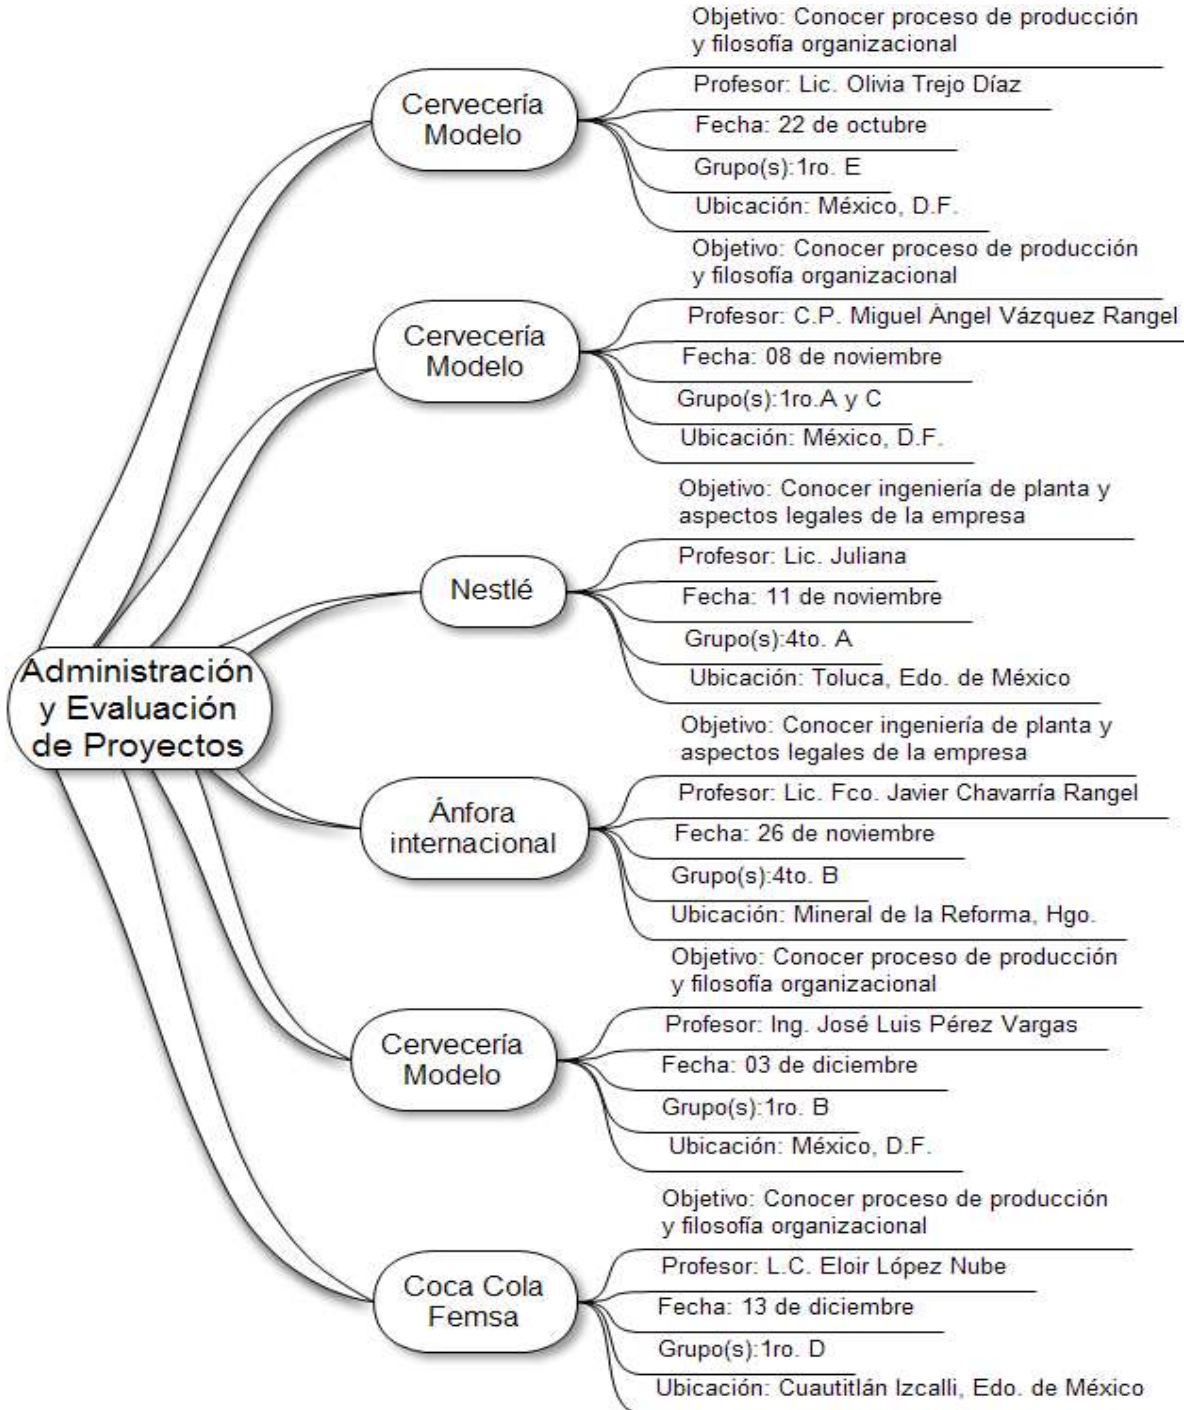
Administración y Evaluación de Proyectos

Cervecería Modelo

Objetivo: Conocer proceso de producción y filosofía organizacional

Profesor: Lic. Olivia Trejo Díaz

Fecha: 22 de octubre

Grupo(s):1ro. E

Ubicación: México, D.F.

Cervecería Modelo

Objetivo: Conocer proceso de producción y filosofía organizacional

Profesor: C.P. Miguel Àngel Vázquez Rangel

Fecha: 08 de noviembre

Grupo(s):1ro.A y C

Ubicación: México, D.F.

Nestlé

Objetivo: Conocer ingeniería de planta y aspectos legales de la empresa

Profesor: Lic. Juliana

Fecha: 11 de noviembre

Grupo(s):4to. A

Ubicación: Toluca, Edo. de México

Ánfora internacional

Objetivo: Conocer ingeniería de planta y aspectos legales de la empresa

Profesor: Lic. Fco. Javier Chavarría Rangel

Fecha: 26 de noviembre

Grupo(s):4to. B

Ubicación: Mineral de la Reforma, Hgo.

Cervecería Modelo

Objetivo: Conocer proceso de producción y filosofía organizacional

Profesor: Ing. José Luis Pérez Vargas

Fecha: 03 de diciembre

Grupo(s):1ro. B

Ubicación: México, D.F.

Coca Cola Femsa

Objetivo: Conocer proceso de producción y filosofía organizacional

Profesor: L.C. Eloir López Nube

Fecha: 13 de diciembre

Grupo(s):1ro. D

Ubicación: Cuautitlán Izcalli, Edo. de México